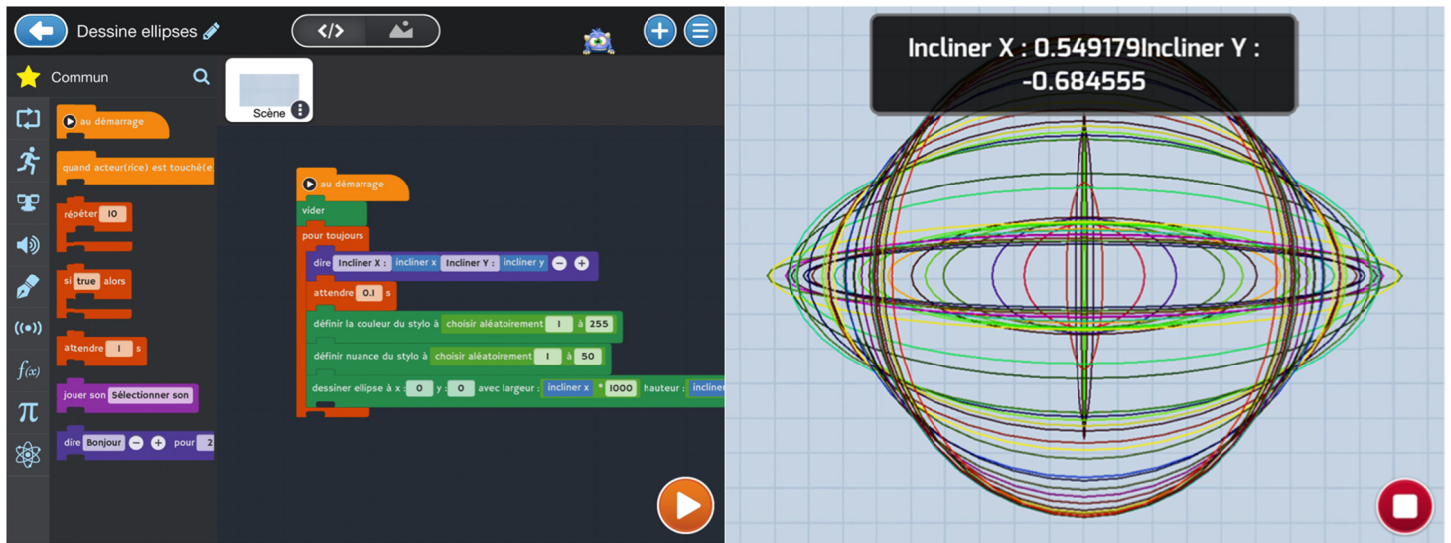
Dessine ellipses

Commun

Scène

au démarrage

quand acteur(rice) est touché(e

répéter 10

si true alors

attendre 1 s

jouer son Sélectionner son

dire Bonjour pour 2

au démarrage

vider

pour toujours

dire Incliner X : incliner x Incliner Y : incliner y

attendre 0.1 s

définir la couleur du stylo à choisir aléatoirement 1 à 255

définir nuance du stylo à choisir aléatoirement 1 à 50

dessiner ellipse à x : 0 y : 0 avec largeur : incliner x * 1000 hauteur : incliner

Incliner X : 0.549179Incliner Y : -0.684555